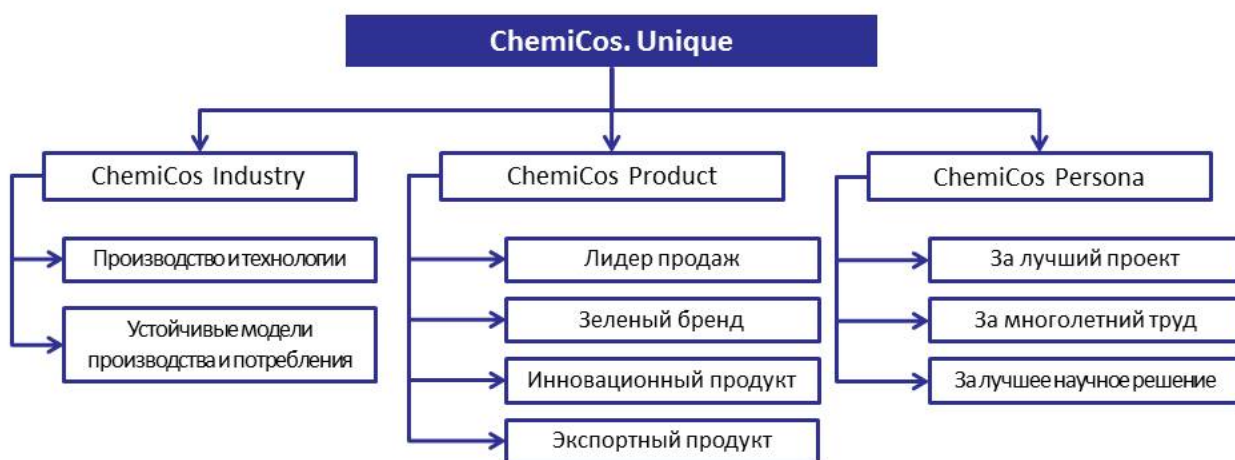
ChemiCos. Unique

ChemiCos Industry

Производство и технологии

Устойчивые модели производства и потребления

ChemiCos Product

Лидер продаж

Зеленый бренд

Инновационный продукт

Экспортный продукт

ChemiCos Persona

За лучший проект

За многолетний труд

За лучшее научное решение